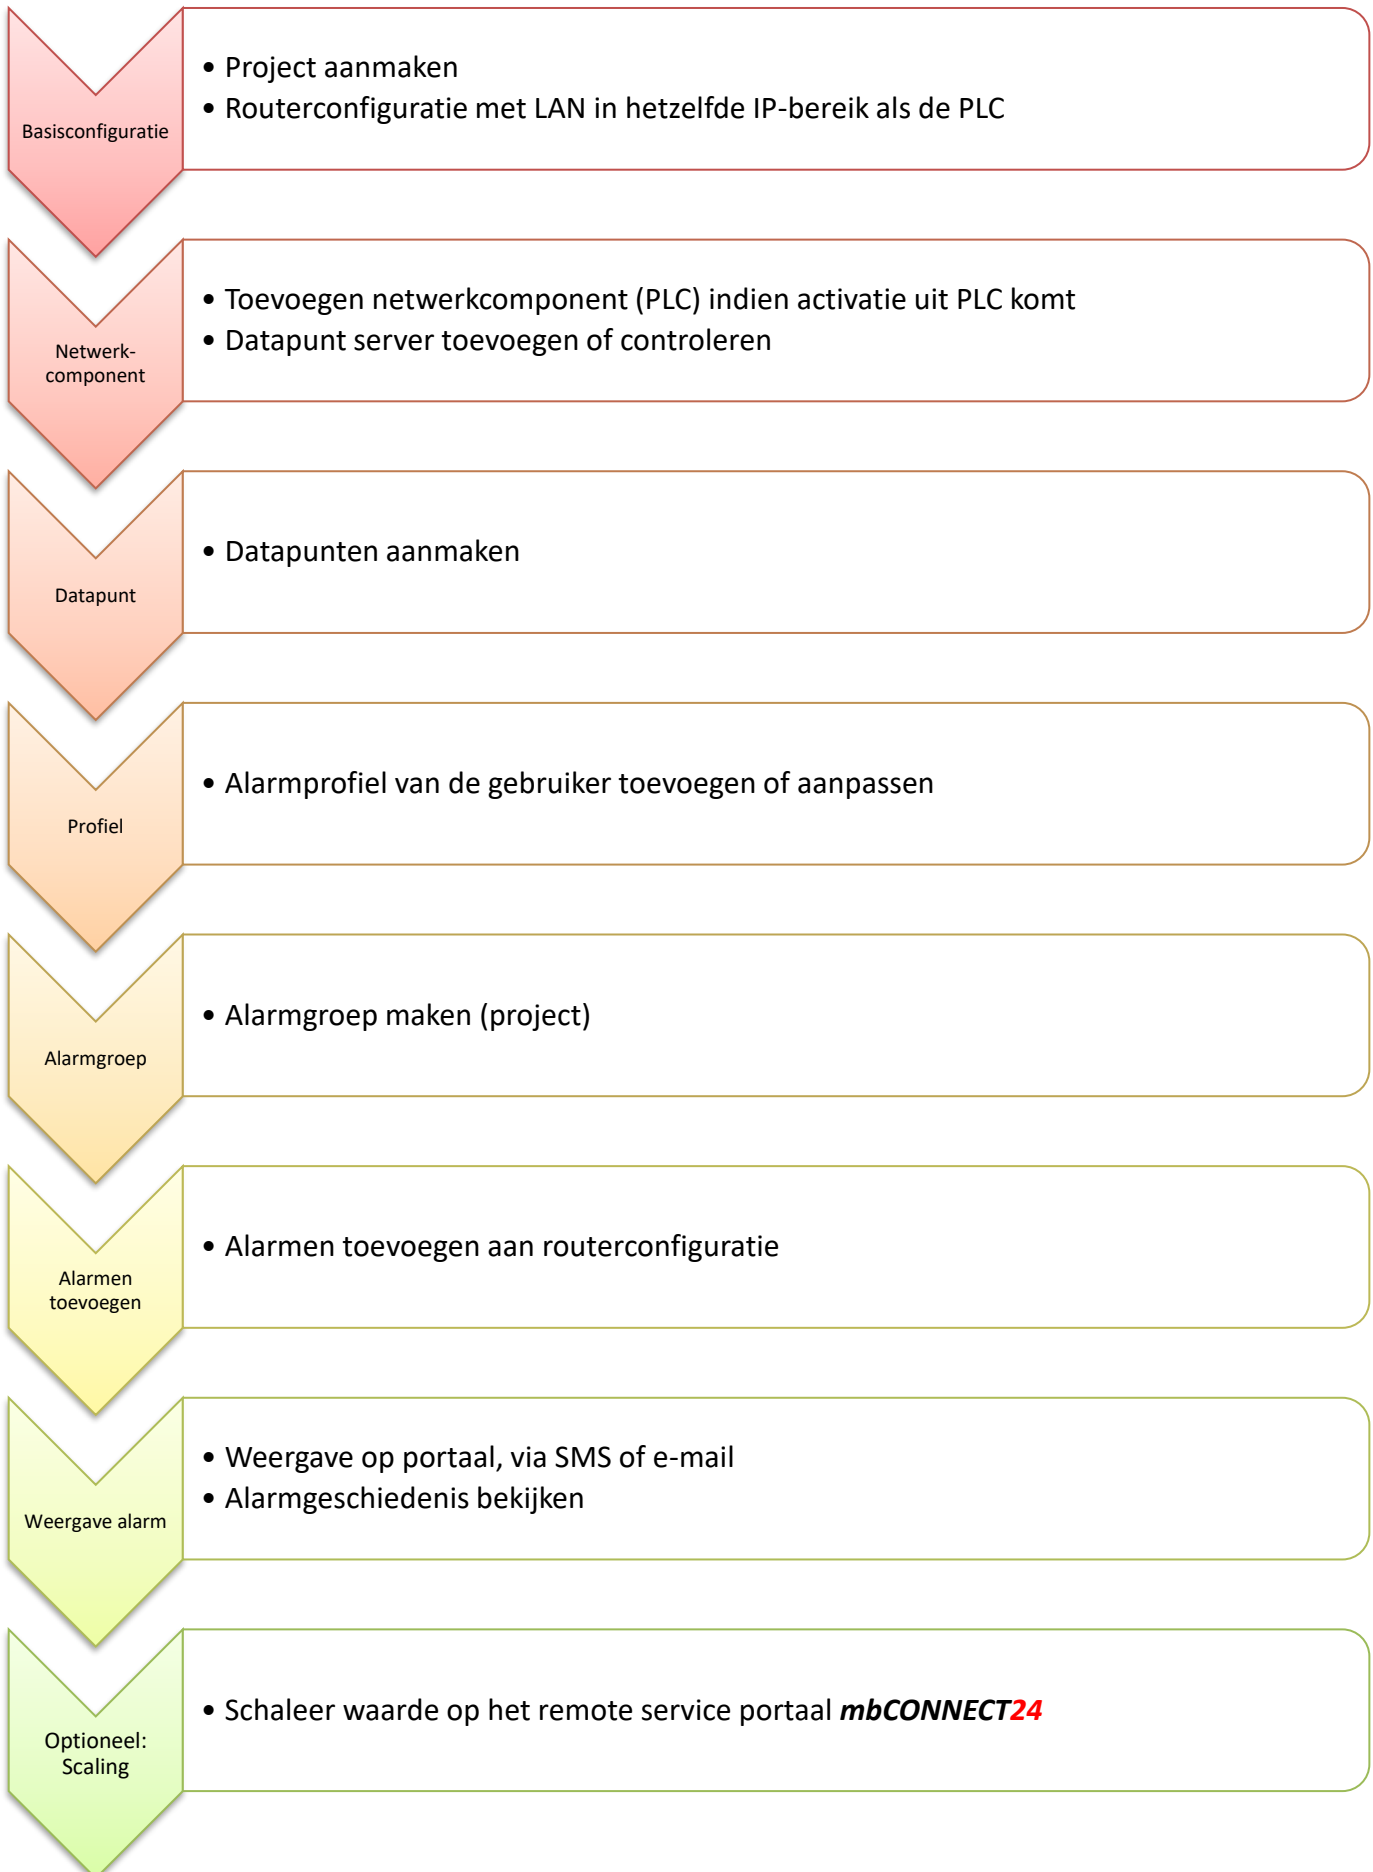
Basisconfiguratie

- Project aanmaken
- Routerconfiguratie met LAN in hetzelfde IP-bereik als de PLC

Netwerk-component

- Toevoegen netwerkcomponent (PLC) indien activatie uit PLC komt
- Datapunt server toevoegen of controleren

Datapunt

- Datapunten aanmaken

Profiel

- Alarmprofiel van de gebruiker toevoegen of aanpassen

Alarmgroep

- Alarmgroep maken (project)

Alarmen toevoegen

- Alarmen toevoegen aan routerconfiguratie

Weergave alarm

- Weergave op portaal, via SMS of e-mail
- Alarmgeschiedenis bekijken

Optioneel: Scaling

- Schaleer waarde op het remote service portaal ***mbCONNECT24***